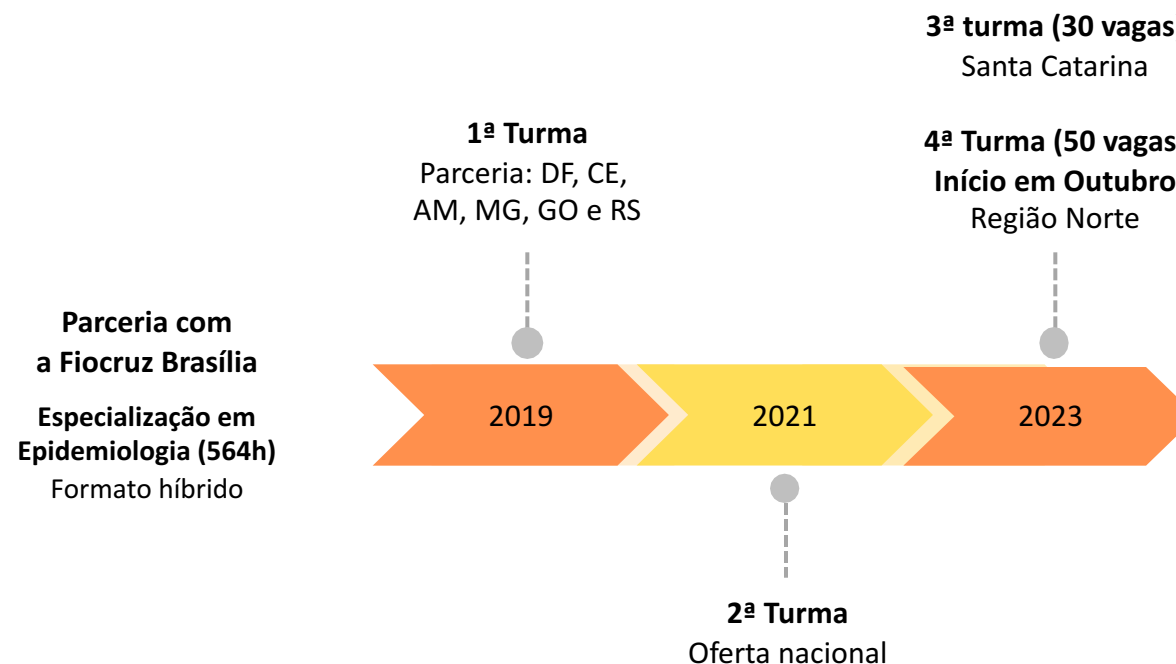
Parceria com a Fiocruz Brasília

Especialização em Epidemiologia (564h)
Formato híbrido

1ª Turma
Parceria: DF, CE, AM, MG, GO e RS

2019

2021

2ª Turma
Oferta nacional

3ª turma (30 vagas
Santa Catarina

4ª Turma (50 vagas
Início em Outubro
Região Norte

2023